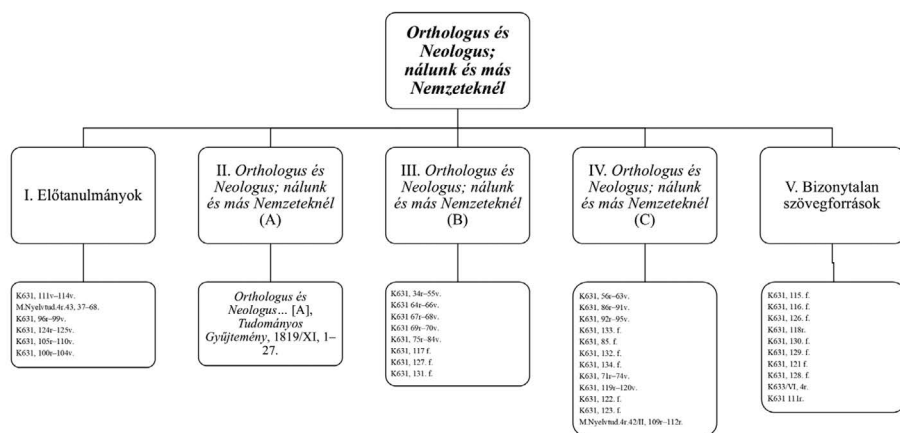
Orthologus és Neologus; nálunk és más Nemzeteknél

I. Előtanulmányok

K631, 111v–114v.
M.Nyelvtud.4r.43, 37–68.
K631, 96r–99v.
K631, 124r–125v.
K631, 105r–110v.
K631, 100r–104v.

II. Orthologus és Neologus; nálunk és más Nemzeteknél (A)

Orthologus és Neologus... [A], Tudományos Gyűjtemény, 1819/XI, 1–27.

III. Orthologus és Neologus; nálunk és más Nemzeteknél (B)

K631, 34r–55v.
K631 64r–66v.
K631 67r–68v.
K631 69r–70v.
K631, 75r–84v.
K631, 117 f.
K631, 127. f.
K631, 131. f.

IV. Orthologus és Neologus; nálunk és más Nemzeteknél (C)

K631, 56r–63v.
K631, 86r–91v.
K631, 92r–95v.
K631, 133. f.
K631, 85. f.
K631, 132. f.
K631, 134. f.
K631, 71r–74v.
K631, 119r–120v.
K631, 122. f.
K631, 123. f.
M.Nyelvtud.4r.42/II, 109r–112r.

V. Bizonytalan szövegforrások

K631, 115. f.
K631, 116. f.
K631, 126. f.
K631, 118r.
K631, 130. f.
K631, 129. f.
K631, 121 f.
K631, 128. f.
K633/VI. 4r.
K631 111r.